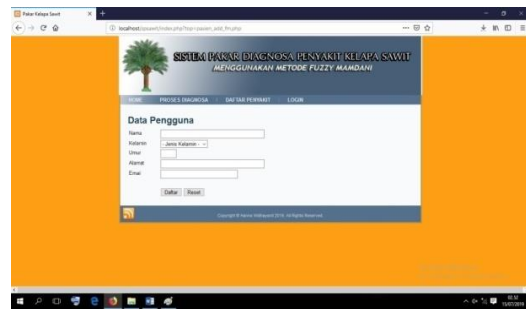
Pakar Kelapa Sawit

localhost/pasawit/index.php?hal=pasien_add_fm.php

SISTEM PAKAR DIAGNOSA PENYAKIT KELAPA SAWIT
MENGGUNAKAN METODE FUZZY MAMDANI

HOME | PROSES DIAGNOSA | DAFTAR PENYAKIT | LOGIN

Data Pengguna

Nama
Kelamin - Jenis Kelamin -
Umur
Alamat
Email

Daftar Reset

Copyright © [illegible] 2018. All Rights Reserved.

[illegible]